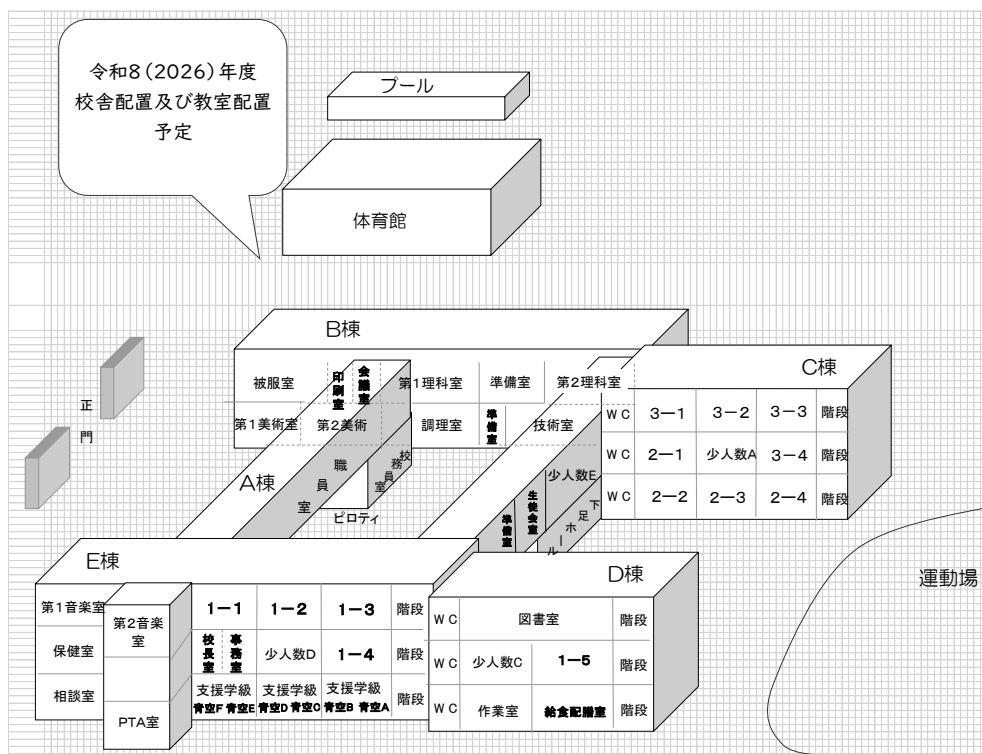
令和8(2026)年度
校舎配置及び教室配置
予定

プール

体育館

正門

B棟

被服室
印刷室
会議室
第1理科室
準備室
第2理科室
第1美術室
第2美術
調理室
準備室
技術室

A棟
職員室
校務員室
ピロティ

C棟

| WC | 3—1 | 3—2 | 3—3 | 階段 |
|---|---|---|---|---|
| WC | 2—1 | 少人数A | 3—4 | 階段 |
| WC | 2—2 | 2—3 | 2—4 | 階段 |

少人数E
生徒会室
準備室
下足ホール

E棟
第1音楽室
保健室
相談室
第2音楽室
PTA室

| 1—1 | 1—2 | 1—3 | 階段 |
|---|---|---|---|
| 校長室 事務室 | 少人数D | 1—4 | 階段 |
| 支援学級 青空F 青空E | 支援学級 青空D 青空C | 支援学級 青空B 青空A | 階段 |

D棟

| WC | 図書室 | | 階段 |
|---|---|---|---|
| WC | 少人数C | 1—5 | 階段 |
| WC | 作業室 | 給食配膳室 | 階段 |

運動場